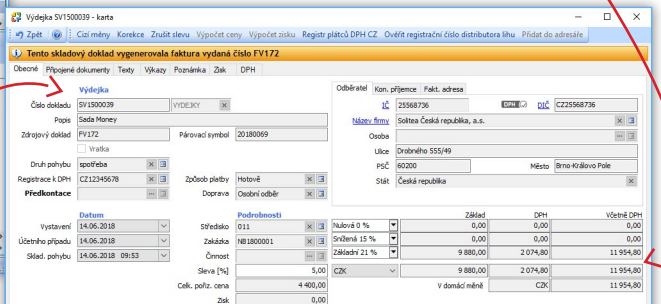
Výdejka SV1500039 - karta

Zpět | Cizí měny | Korekce | Zrušit slevu | Výpočet ceny | Výpočet zisku | Registr plátců DPH CZ | Ověřit registrační číslo distributora lihu | Přidat do adresáře

Tento skladový doklad vygenerovala faktura vydaná číslo FV172

Obecné | Připojené dokumenty | Texty | Výkazy | Poznámka | Zisk | DPH

Výdejka
Číslo dokladu SV1500039 VYDEJKY
Popis Sada Money
Zdrojový doklad FV172 Párovací symbol 20180069
Vratka
Druh pohybu spotřeba
Registrace k DPH CZ12345678 Způsob platby Hotově
Předkontace Doprava Osobní odběr

Odběratel | Kon. příjemce | Fakt. adresa
IČ 25568736 DPH DIČ CZ25568736
Název firmy Solitea Česká republika, a.s.
Osoba
Ulice Drobného 555/49
PSČ 60200 Město Brno-Královo Pole
Stát Česká republika

Datum
Vystavení 14.06.2018
Účetního případu 14.06.2018
Sklad. pohybu 14.06.2018 09:53

Podrobnosti
Středisko 011
Zakázka NB1800001
Činnost
Sleva [%] 5,00
Celk. pořiz. cena 4 400,00
Zisk 0,00

| | Základ | DPH | Včetně DPH |
|---|---|---|---|
| Nulová 0 % | 0,00 | 0,00 | 0,00 |
| Snížená 15 % | 0,00 | 0,00 | 0,00 |
| Základní 21 % | 9 880,00 | 2 074,80 | 11 954,80 |
| CZK | 9 880,00 | 2 074,80 | 11 954,80 |
| V domácí měně | | CZK | 11 954,80 |